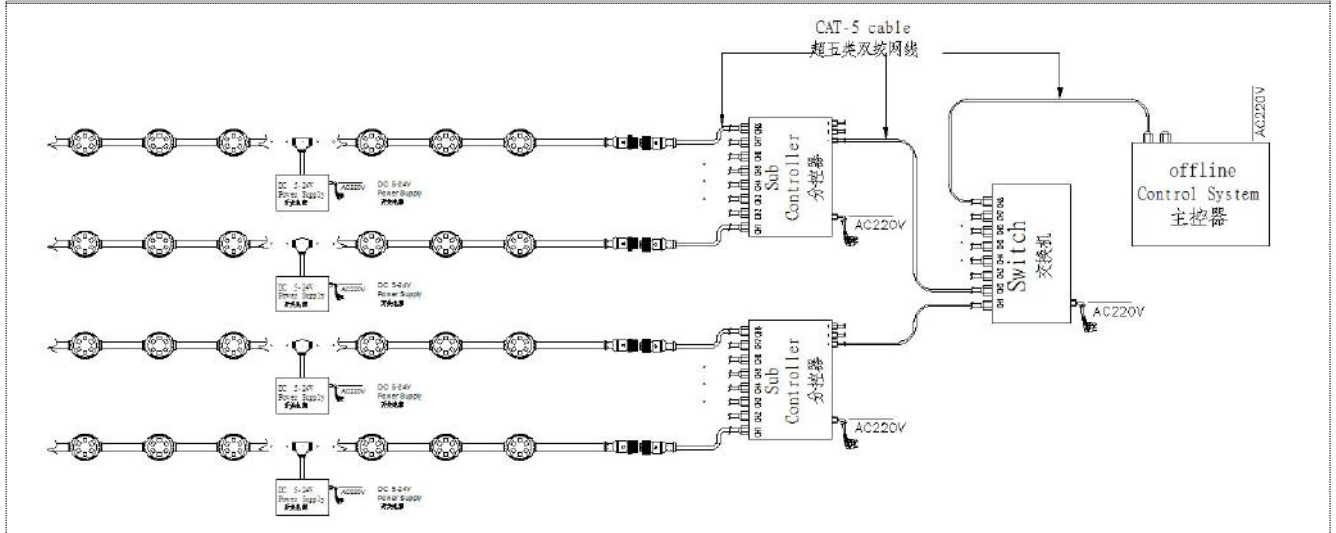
CAT-5 cable
超五类双绞网线

AC220V

offline
Control System
主控器

DC 5-24V
Power Supply
开关电源
AC220V
DC 5-24V
Power Supply
开关电源

CH1 CH2 CH3 CH4 CH5 CH6 CH7 CH8
Sub
Controller
分控器
AC220V

DC 5-24V
Power Supply
开关电源
AC220V
DC 5-24V
Power Supply
开关电源

Switch
交换机
AC220V

DC 5-24V
Power Supply
开关电源
AC220V
DC 5-24V
Power Supply
开关电源

CH1 CH2 CH3 CH4 CH5 CH6 CH7 CH8
Sub
Controller
分控器
AC220V

DC 5-24V
Power Supply
开关电源
AC220V
DC 5-24V
Power Supply
开关电源